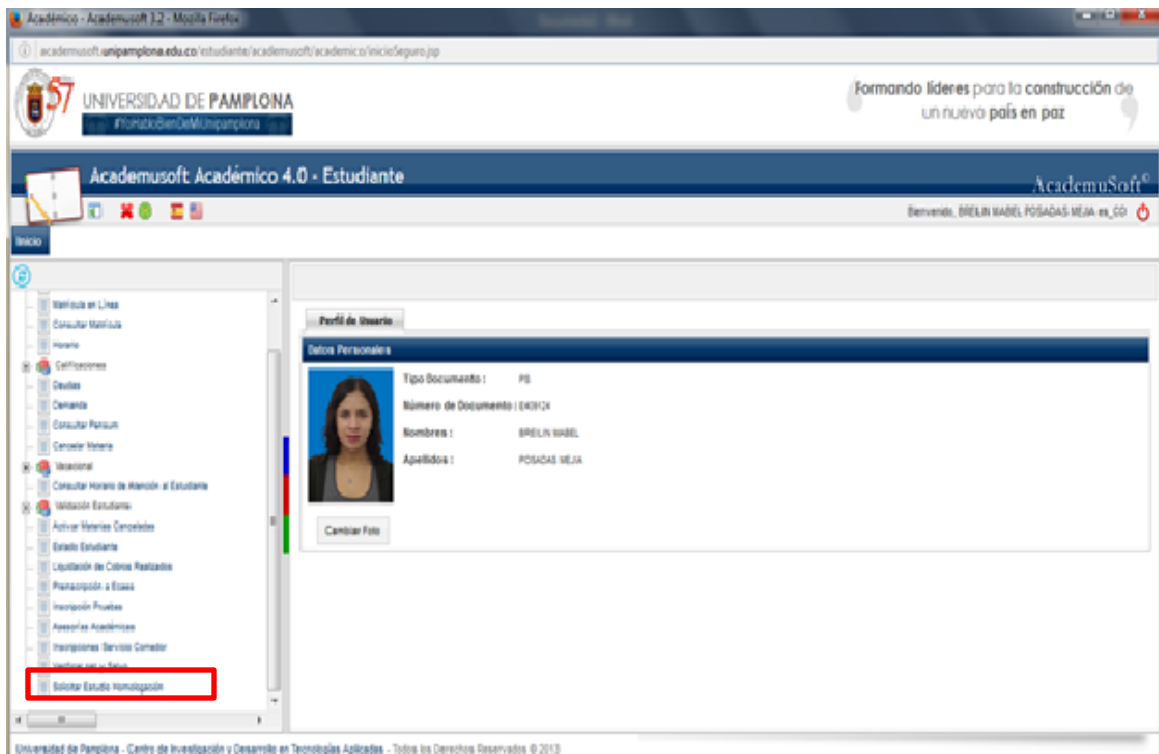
Académico - Academusoft 3.2 - Mozilla Firefox

academusoft.unipamplona.edu.co/estudiante/academusoft/academico/inicioSeguro.jsp

57 UNIVERSIDAD DE PAMPLONA
#YoHabloBienDeMiUnipamplona

Formando líderes para la construcción de un nuevo país en paz

Academusoft Académico 4.0 - Estudiante

AcademuSoft©

Bienvenido, BRELIN MABEL POSADAS MEJIA es_CO

Inicio

Matrícula en Línea
Consultar Matrícula
Horario
Calificaciones
Deudas
Demanda
Consultar Pensum
Cancelar Materia
Vacacional
Consultar Horario de Atención al Estudiante
Validación Estudiantes
Activar Materias Canceladas
Estado Estudiante
Liquidación de Cobros Realizados
Preinscripción a Becas
Inscripción Pruebas
Asesorías Académicas
Inscripciones Servicio Comedor
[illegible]
Solicitar Estudio Homologación

Perfil de Usuario

Datos Personales

Tipo Documento : PS
Número de Documento : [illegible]
Nombres : BRELIN MABEL
Apellidos : POSADAS MEJIA

Cambiar Foto

Universidad de Pamplona - Centro de Investigación y Desarrollo en Tecnologías Aplicadas - Todos los Derechos Reservados © 2013